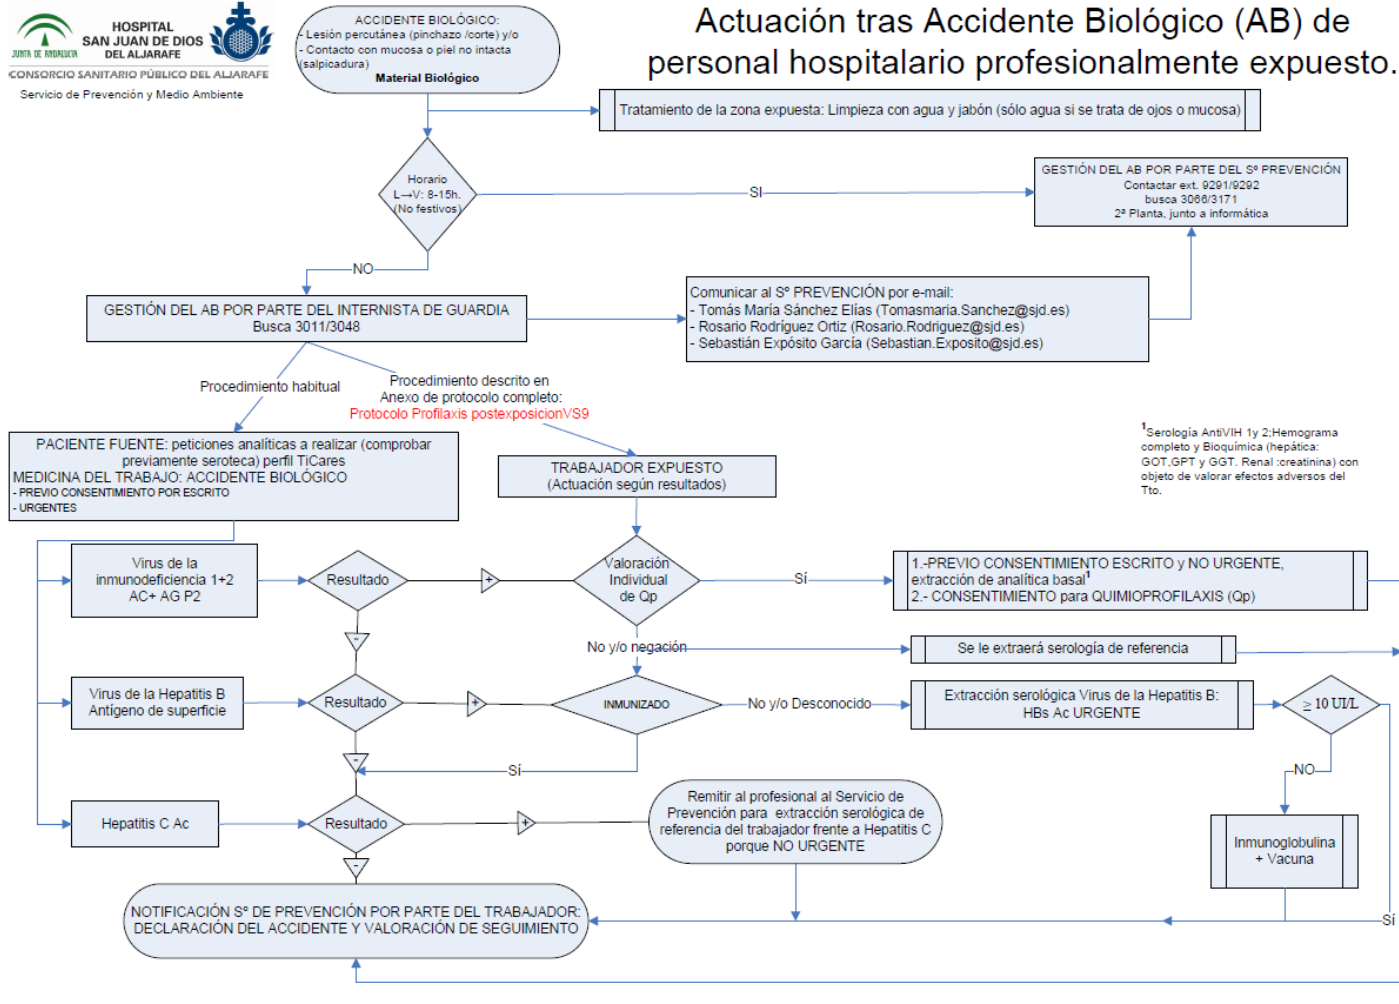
JUNTA DE ANDALUCIA
HOSPITAL SAN JUAN DE DIOS DEL ALJARAFE
CONSORCIO SANITARIO PÚBLICO DEL ALJARAFE
Servicio de Prevención y Medio Ambiente

ACCIDENTE BIOLÓGICO:
- Lesión percutánea (pinchazo /corte) y/o
- Contacto con mucosa o piel no intacta (salpicadura)
Material Biológico

Actuación tras Accidente Biológico (AB) de personal hospitalario profesionalmente expuesto.

Tratamiento de la zona expuesta: Limpieza con agua y jabón (sólo agua si se trata de ojos o mucosa)

Horario L→V: 8-15h. (No festivos)

SI

GESTIÓN DEL AB POR PARTE DEL Sº PREVENCIÓN
Contactar ext. 9291/9292
busca 3066/3171
2ª Planta, junto a informática

NO

GESTIÓN DEL AB POR PARTE DEL INTERNISTA DE GUARDIA
Busca 3011/3048

Comunicar al Sº PREVENCIÓN por e-mail:
- Tomás María Sánchez Elías (Tomasmaria.Sanchez@sjd.es)
- Rosario Rodríguez Ortiz (Rosario.Rodriguez@sjd.es)
- Sebastián Expósito García (Sebastian.Exposito@sjd.es)

Procedimiento habitual

Procedimiento descrito en Anexo de protocolo completo:
Protocolo Profilaxis postexposicionVS9

¹Serología AntiVIH 1y 2:Hemograma completo y Bioquímica (hepática: GOT,GPT y GGT. Renal :creatinina) con objeto de valorar efectos adversos del Tto.

PACIENTE FUENTE: peticiones analíticas a realizar (comprobar previamente seroteca) perfil TiCares
MEDICINA DEL TRABAJO: ACCIDENTE BIOLÓGICO
- PREVIO CONSENTIMIENTO POR ESCRITO
- URGENTES

TRABAJADOR EXPUESTO
(Actuación según resultados)

Virus de la inmunodeficiencia 1+2 AC+ AG P2

Resultado

+

Valoración Individual de Qp

Sí

1.-PREVIO CONSENTIMIENTO ESCRITO y NO URGENTE, extracción de analítica basal¹
2.- CONSENTIMIENTO para QUIMIOPROFILAXIS (Qp)

-

No y/o negación

Se le extraerá serología de referencia

Virus de la Hepatitis B Antígeno de superficie

Resultado

+

INMUNIZADO

No y/o Desconocido

Extracción serológica Virus de la Hepatitis B: HBs Ac URGENTE

≥ 10 UI/L

-

Sí

NO

Hepatitis C Ac

Resultado

+

Remitir al profesional al Servicio de Prevención para extracción serológica de referencia del trabajador frente a Hepatitis C porque NO URGENTE

Inmunoglobulina + Vacuna

-

NOTIFICACIÓN Sº DE PREVENCIÓN POR PARTE DEL TRABAJADOR: DECLARACIÓN DEL ACCIDENTE Y VALORACIÓN DE SEGUIMIENTO

Sí